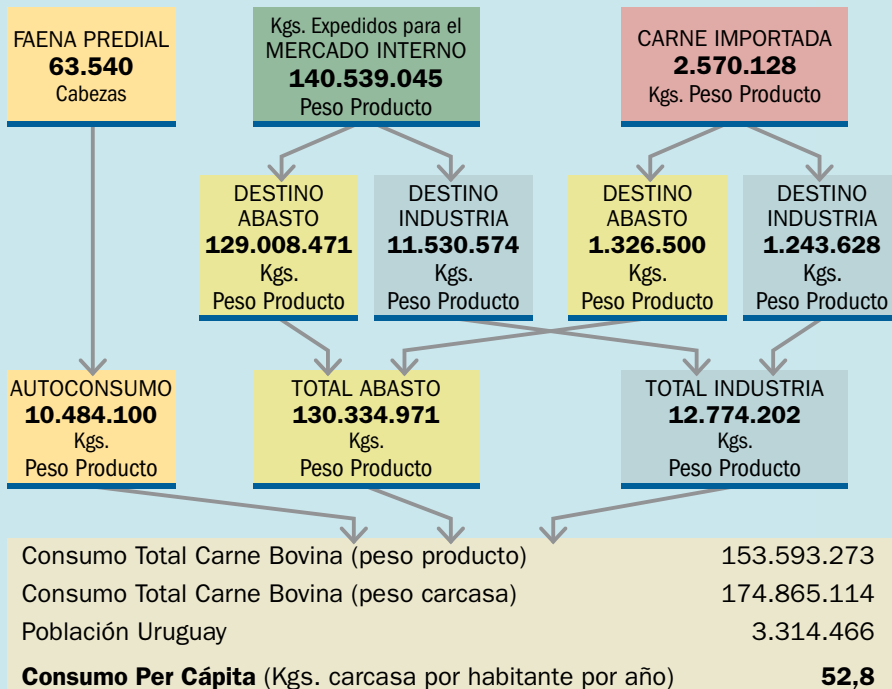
FAENA PREDIAL
63.540
Cabezas

Kgs. Expedidos para el MERCADO INTERNO
140.539.045
Peso Producto

CARNE IMPORTADA
2.570.128
Kgs. Peso Producto

DESTINO ABASTO
129.008.471
Kgs.
Peso Producto

DESTINO INDUSTRIA
11.530.574
Kgs.
Peso Producto

DESTINO ABASTO
1.326.500
Kgs.
Peso Producto

DESTINO INDUSTRIA
1.243.628
Kgs.
Peso Producto

AUTOCONSUMO
10.484.100
Kgs.
Peso Producto

TOTAL ABASTO
130.334.971
Kgs.
Peso Producto

TOTAL INDUSTRIA
12.774.202
Kgs.
Peso Producto

| | |
|---|---|
| Consumo Total Carne Bovina (peso producto) | 153.593.273 |
| Consumo Total Carne Bovina (peso carcasa) | 174.865.114 |
| Población Uruguay | 3.314.466 |
| **Consumo Per Cápita** (Kgs. carcasa por habitante por año) | **52,8** |